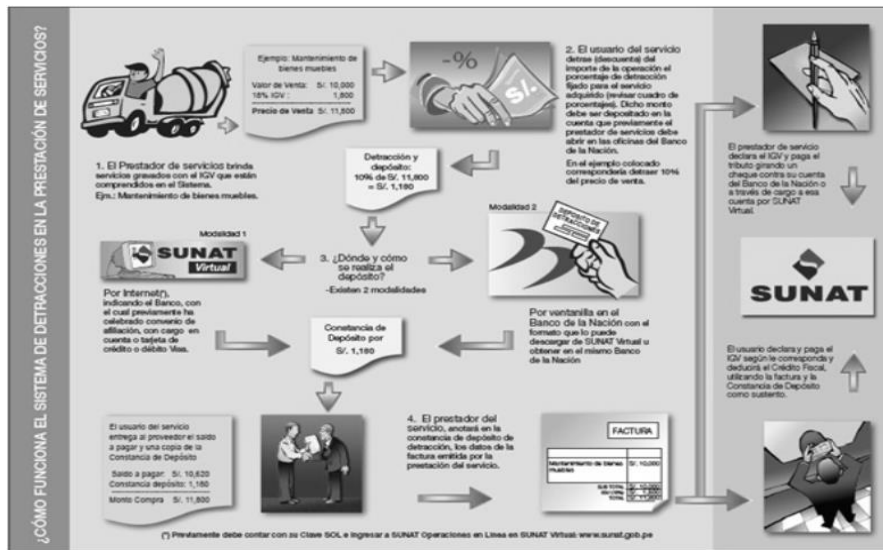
¿CÓMO FUNCIONA EL SISTEMA DE DETRACCIONES EN LA PRESTACIÓN DE SERVICIOS?

Ejemplo: Mantenimiento de bienes muebles

Valor de Venta: S/. 10,000
18% IGV : 1,800
Precio de Venta S/. 11,800

-%
S/.

2. El usuario del servicio detrae (descuenta) del importe de la operación el porcentaje de detracción fijado para el servicio adquirido (revisar cuadro de porcentajes). Dicho monto debe ser depositado en la cuenta que previamente el prestador de servicios debe abrir en las oficinas del Banco de la Nación.

En el ejemplo colocado correspondería detraer 10% del precio de venta.

1. El Prestador de servicios brinda servicios gravados con el IGV que están comprendidos en el Sistema.
Ejm.: Mantenimiento de bienes muebles.

Detracción y depósito:
10% de S/. 11,800 = S/. 1,180

Modalidad 1

SUNAT Virtual

3. ¿Dónde y cómo se realiza el depósito?
-Existen 2 modalidades

Modalidad 2

DEPÓSITO DE DETRACCIONES

Por Internet(*), indicando el Banco, con el cual previamente ha celebrado convenio de afiliación, con cargo en cuenta o tarjeta de crédito o débito Visa.

Constancia de Depósito por S/. 1,180

Por ventanilla en el Banco de la Nación con el formato que lo puede descargar de SUNAT Virtual u obtener en el mismo Banco de la Nación

El usuario del servicio entrega al proveedor el saldo a pagar y una copia de la Constancia de Depósito

Saldo a pagar: S/. 10,620
Constancia depósito: 1,180
Monto Compra S/. 11,800

4. El prestador del servicio, anotará en la constancia de depósito de detracción, los datos de la factura emitida por la prestación del servicio.

FACTURA

Mantenimiento de bienes muebles S/. 10,000
SUB TOTAL
18% IGV
TOTAL

El prestador de servicio declara el IGV y paga el tributo girando un cheque contra su cuenta del Banco de la Nación o a través de cargo a esa cuenta por SUNAT Virtual.

SUNAT

El usuario declara y paga el IGV según le corresponda y deducirá el Crédito Fiscal, utilizando la factura y la Constancia de Depósito como sustento.

(*) Previamente debe contar con su Clave SOL e ingresar a SUNAT Operaciones en Línea en SUNAT Virtual: www.sunat.gob.pe